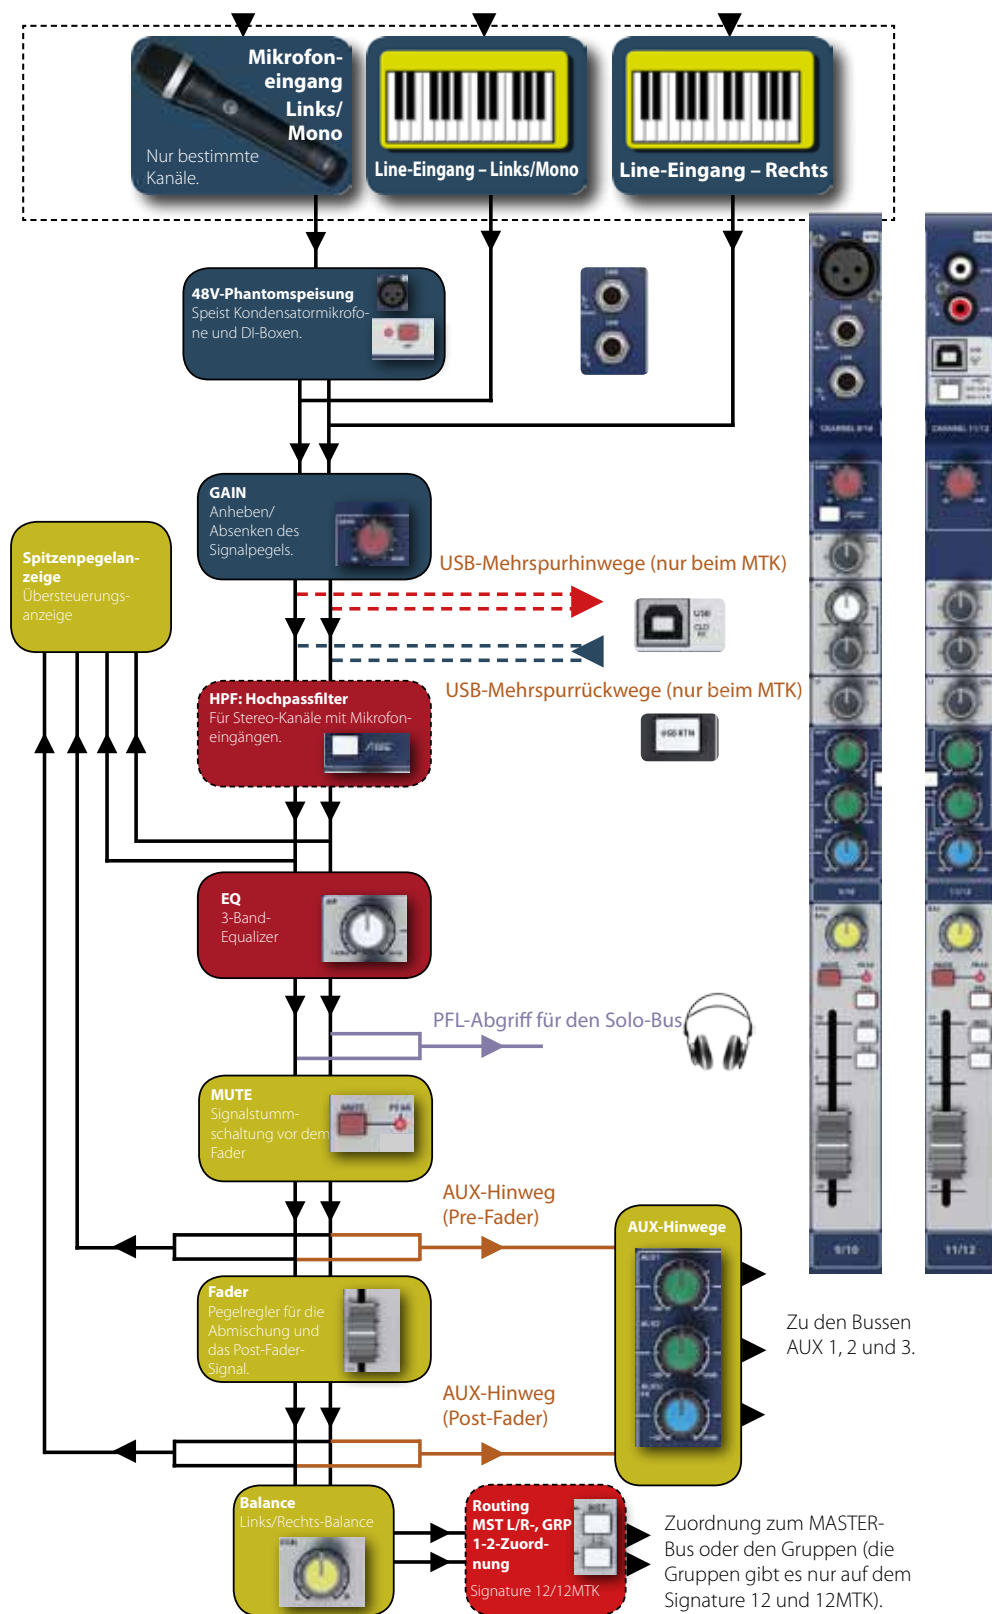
Mikrofon-eingang Links/ Mono

Nur bestimmte Kanäle.

Line-Eingang – Links/Mono

Line-Eingang – Rechts

48V-Phantomspeisung
Speist Kondensatormikrofone und DI-Boxen.

GAIN
Anheben/ Absenken des Signalpegels.

Spitzenpegelanzeige
Übersteuerungsanzeige

USB-Mehrspurhinwege (nur beim MTK)

USB-Mehrspurrückwege (nur beim MTK)

HPF: Hochpassfilter
Für Stereo-Kanäle mit Mikrofoneingängen.

EQ
3-Band-Equalizer

PFL-Abgriff für den Solo-Bus

MUTE
Signalstummschaltung vor dem Fader

AUX-Hinweg
(Pre-Fader)

AUX-Hinwege

Fader
Pegelregler für die Abmischung und das Post-Fader-Signal.

Zu den Bussen AUX 1, 2 und 3.

AUX-Hinweg
(Post-Fader)

Balance
Links/Rechts-Balance

Routing
MST L/R-, GRP 1-2-Zuordnung
Signature 12/12MTK

Zuordnung zum MASTER-Bus oder den Gruppen (die Gruppen gibt es nur auf dem Signature 12 und 12MTK).

9/10

11/12